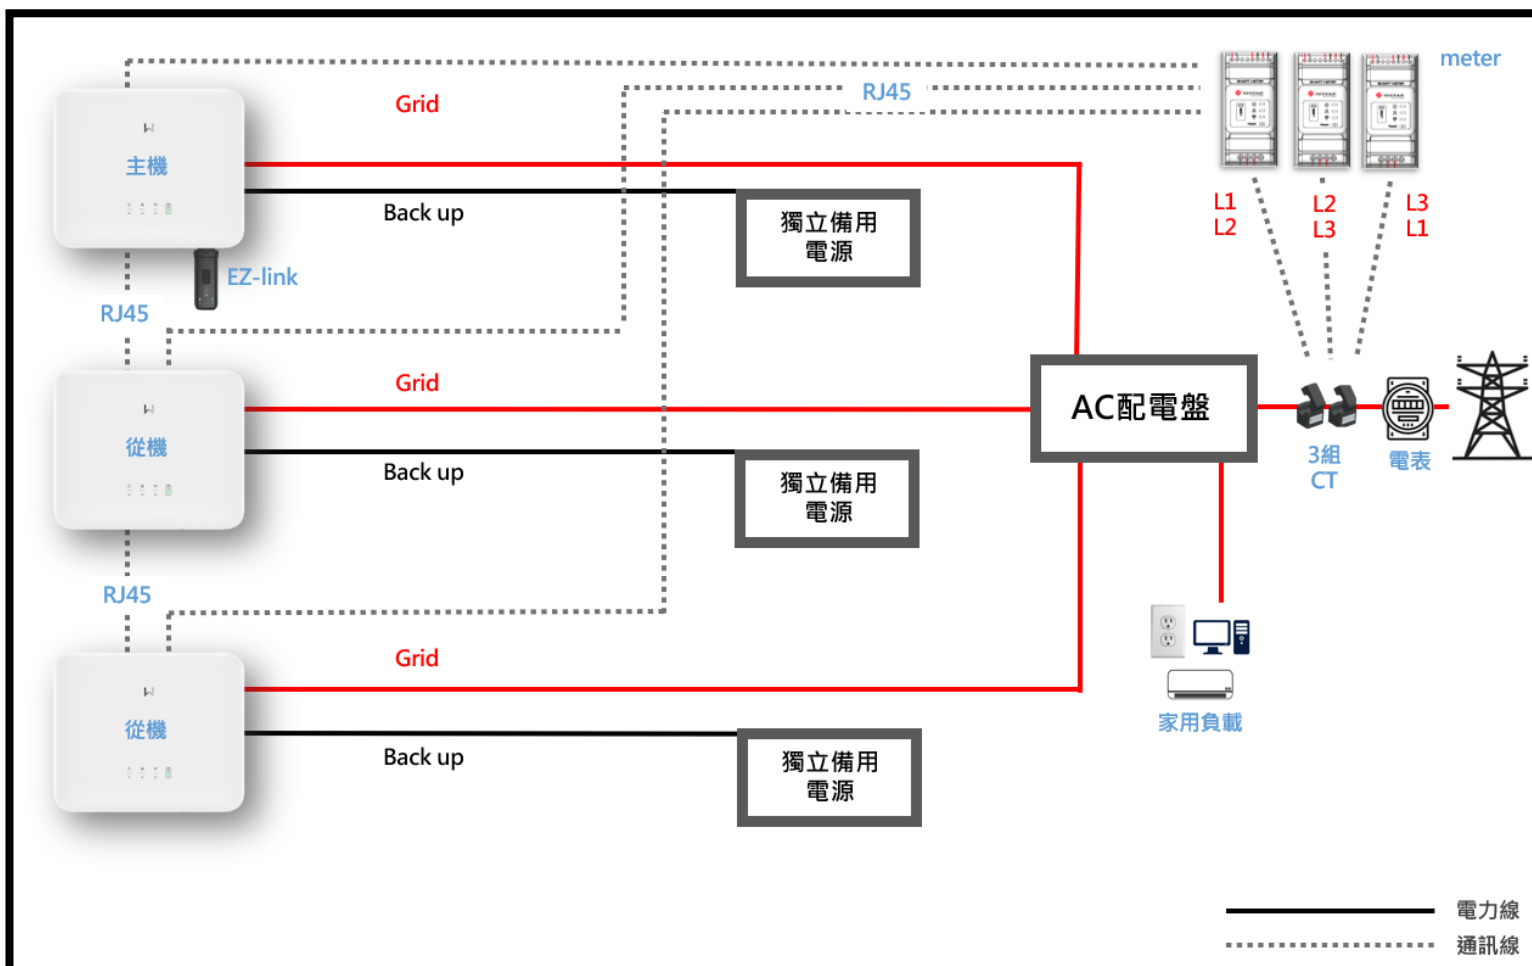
meter

RJ45

主機

Grid

Back up

獨立備用
電源

EZ-link

RJ45

L1
L2

L2
L3

L3
L1

從機

Grid

Back up

獨立備用
電源

AC配電盤

3組
CT

電表

RJ45

從機

Grid

Back up

獨立備用
電源

家用負載

電力線

通訊線